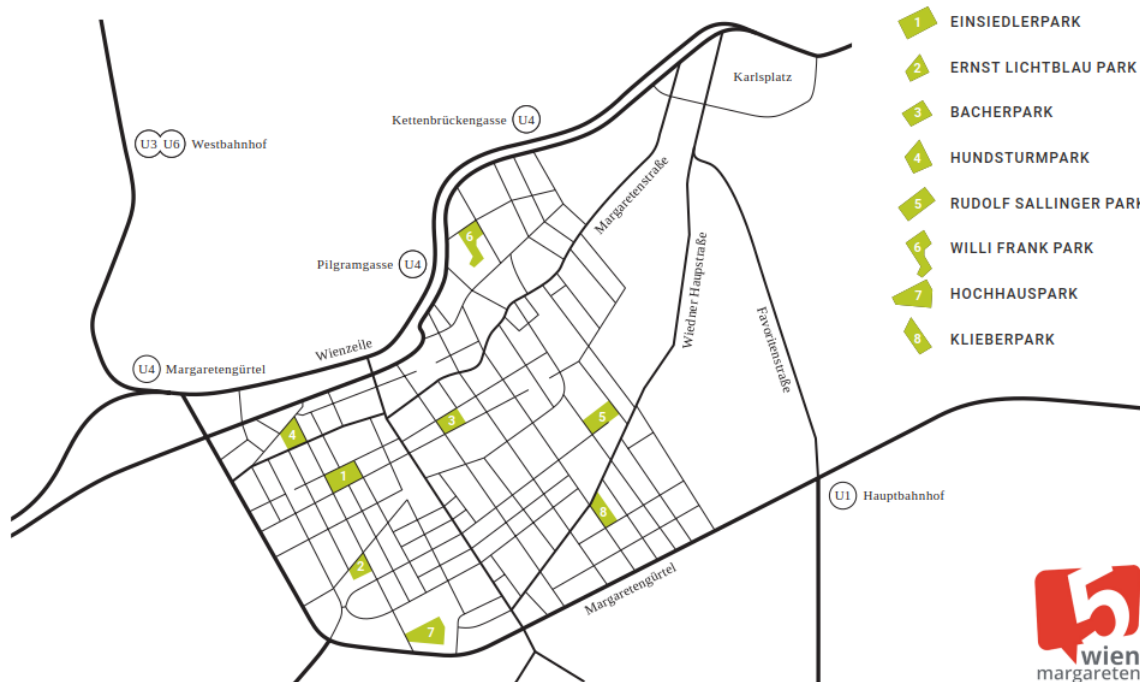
1 EINSIEDLERPARK
2 ERNST LICHTBLAU PARK
3 BACHERPARK
4 HUNDSTURMPARK
5 RUDOLF SALLINGER PARK
6 WILLI FRANK PARK
7 HOCHHAUSPARK
8 KLIEBERPARK

Karlsplatz
Kettenbrückengasse U4
U3 U6 Westbahnhof
Margaretenstraße
Wiedner Hauptstraße
Favoritenstraße
Pilgramgasse U4
Wienzeile
U4 Margaretengürtel
U1 Hauptbahnhof
Margaretengürtel

6
3
5
4
1
8
2
7

5
wien
margareten